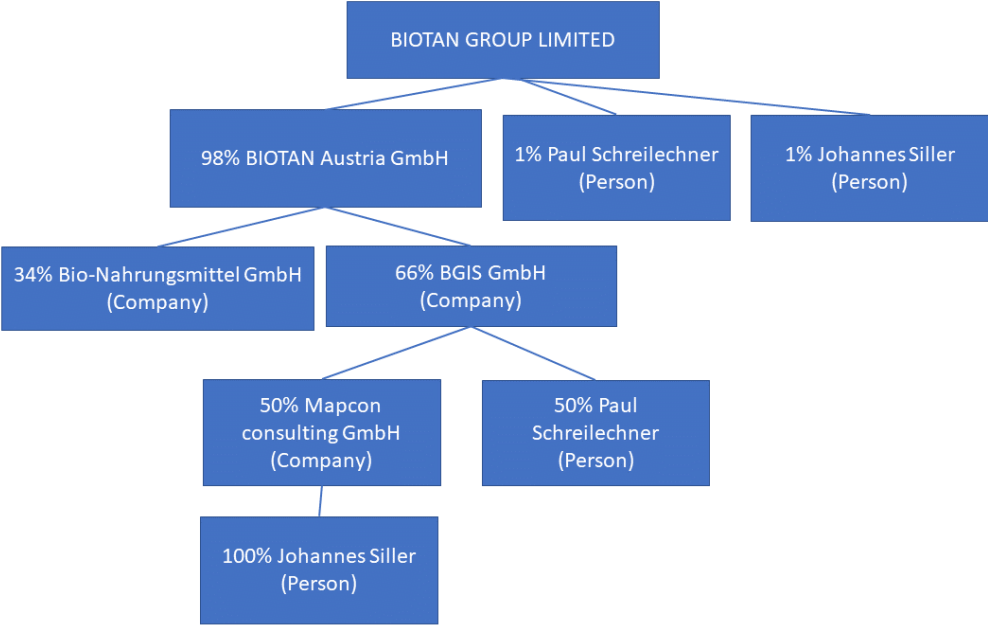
BIOTAN GROUP LIMITED

98% BIOTAN Austria GmbH

1% Paul Schreilechner (Person)

1% Johannes Siller (Person)

34% Bio-Nahrungsmittel GmbH (Company)

66% BGIS GmbH (Company)

50% Mapcon consulting GmbH (Company)

50% Paul Schreilechner (Person)

100% Johannes Siller (Person)